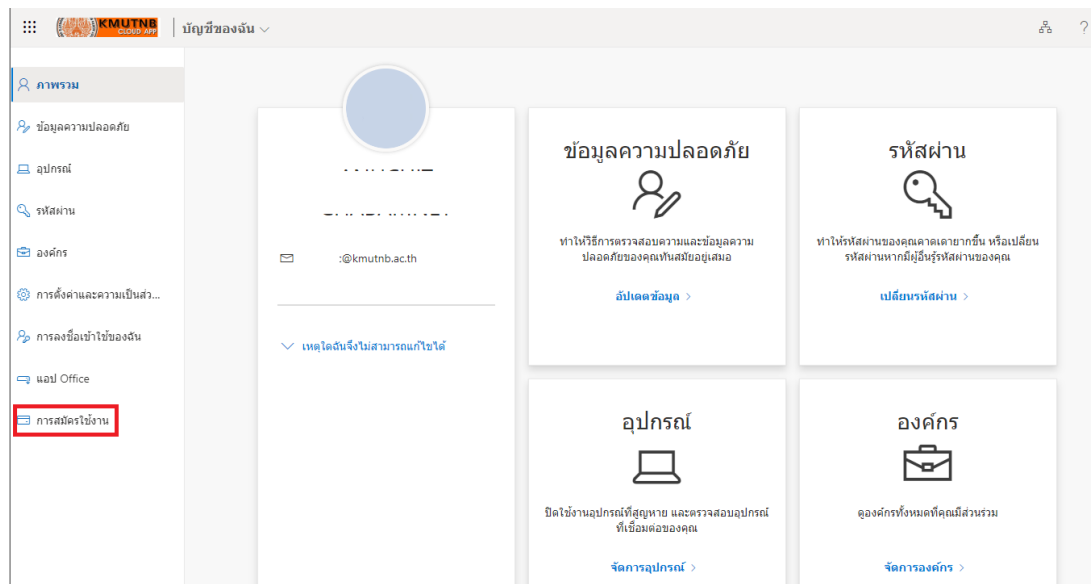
KMUTNB CLOUD APP | บัญชีของฉัน

?

ภาพรวม
ข้อมูลความปลอดภัย
อุปกรณ์
รหัสผ่าน
องค์กร
การตั้งค่าและความเป็นส่ว...
การลงชื่อเข้าใช้ของฉัน
แอป Office
การสมัครใช้งาน

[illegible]
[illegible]

:@kmutnb.ac.th

เหตุใดฉันจึงไม่สามารถแก้ไขได้

ข้อมูลความปลอดภัย

ทำให้วิธีการตรวจสอบความและข้อมูลความปลอดภัยของคุณทันสมัยอยู่เสมอ

อัปเดตข้อมูล >

รหัสผ่าน

ทำให้รหัสผ่านของคุณคาดเดายากขึ้น หรือเปลี่ยนรหัสผ่านหากมีผู้อื่นรู้รหัสผ่านของคุณ

เปลี่ยนรหัสผ่าน >

อุปกรณ์

ปิดใช้งานอุปกรณ์ที่สูญหาย และตรวจสอบอุปกรณ์ที่เชื่อมต่อของคุณ

จัดการอุปกรณ์ >

องค์กร

ดูองค์กรทั้งหมดที่คุณมีส่วนร่วม

จัดการองค์กร >